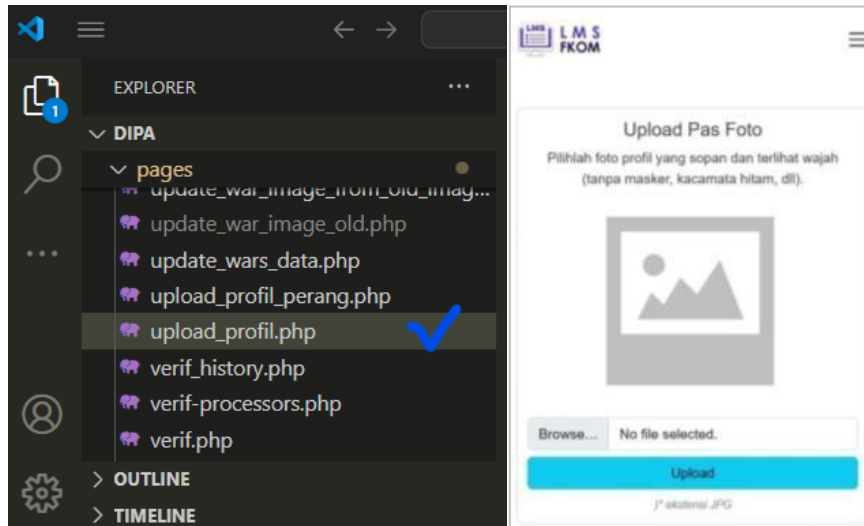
EXPLORER ...

DIPA

pages

update_war_image_from_old_imag...

update_war_image_old.php

update_wars_data.php

upload_profil_perang.php

upload_profil.php

verif_history.php

verif-processors.php

verif.php

OUTLINE

TIMELINE

LMS FKOM

Upload Pas Foto

Pilihlah foto profil yang sopan dan terlihat wajah (tanpa masker, kacamata hitam, dll).

Browse... No file selected.

Upload

)* ekstensi JPG